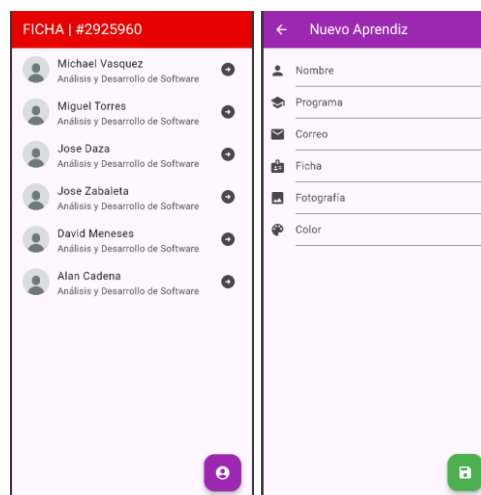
FICHA | #2925960

Michael Vasquez
Análisis y Desarrollo de Software

Miguel Torres
Análisis y Desarrollo de Software

Jose Daza
Análisis y Desarrollo de Software

Jose Zabaleta
Análisis y Desarrollo de Software

David Meneses
Análisis y Desarrollo de Software

Alan Cadena
Análisis y Desarrollo de Software

Nuevo Aprendiz

Nombre

Programa

Correo

Ficha

Fotografía

Color